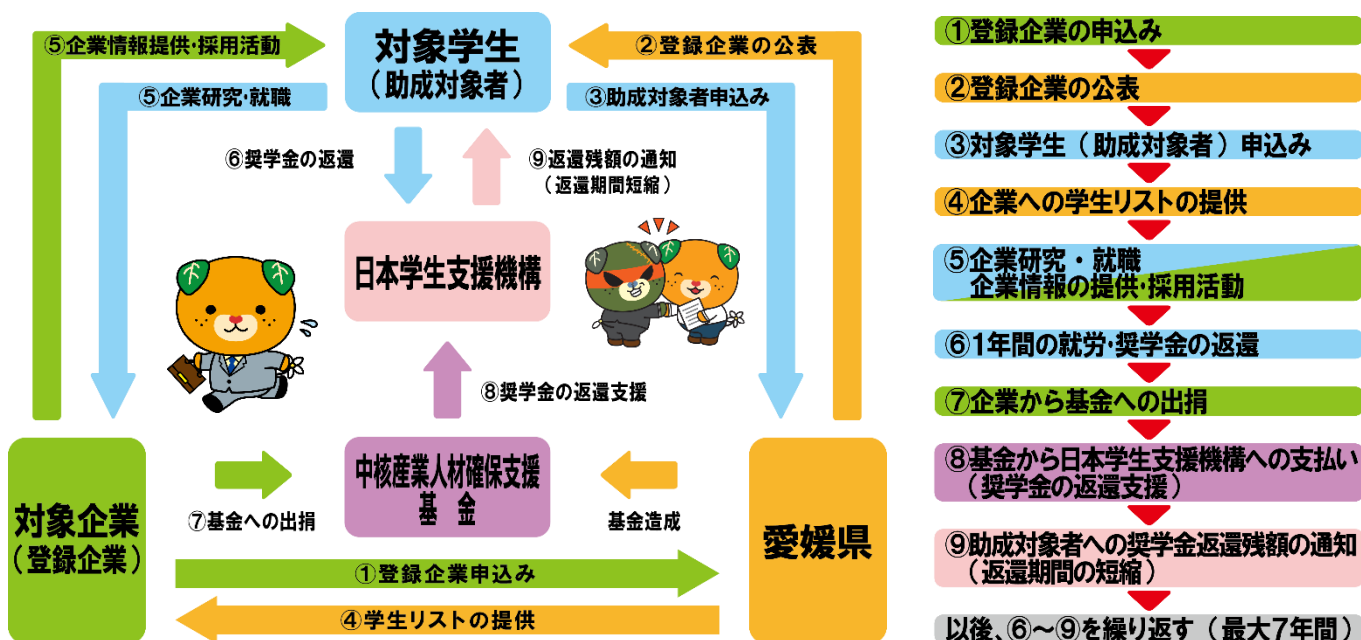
⑤企業情報提供・採用活動

対象学生
（助成対象者）

②登録企業の公表

⑤企業研究・就職

③助成対象者申込み

⑥奨学金の返還

⑨返還残額の通知
（返還期間短縮）

日本学生支援機構

⑧奨学金の返還支援

対象企業
（登録企業）

⑦基金への出捐

中核産業人材確保支援
基金

基金造成

愛媛県

①登録企業申込み

④学生リストの提供

①登録企業の申込み
②登録企業の公表
③対象学生（助成対象者）申込み
④企業への学生リストの提供
⑤企業研究・就職
企業情報の提供・採用活動
⑥1年間の就労・奨学金の返還
⑦企業から基金への出捐
⑧基金から日本学生支援機構への支払い
（奨学金の返還支援）
⑨助成対象者への奨学金返還残額の通知
（返還期間の短縮）
以後、⑥～⑨を繰り返す（最大7年間）